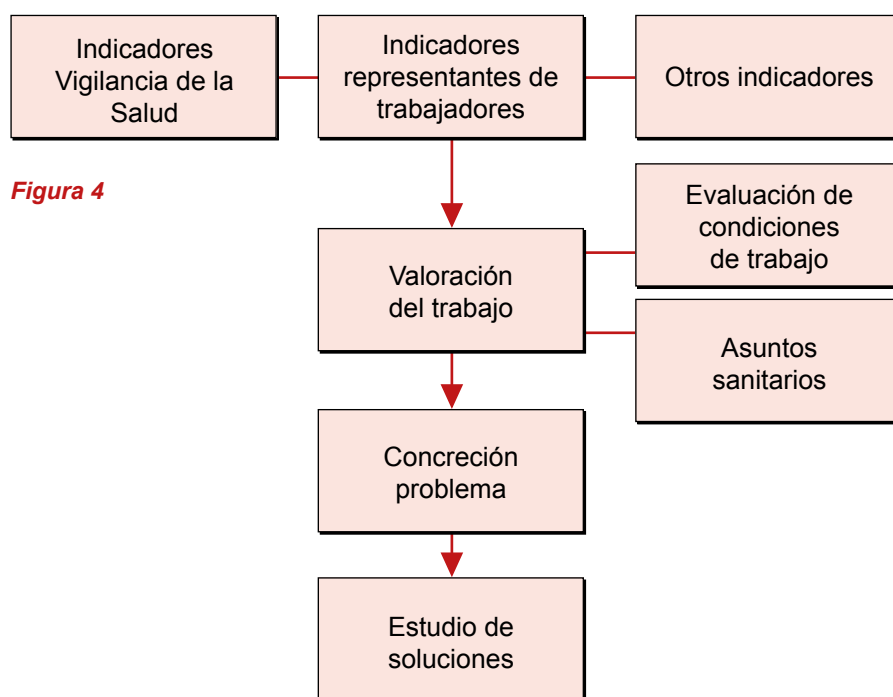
Indicadores Vigilancia de la Salud

Indicadores representantes de trabajadores

Otros indicadores

Figura 4

Evaluación de condiciones de trabajo

Valoración del trabajo

Asuntos sanitarios

Concreción problema

Estudio de soluciones